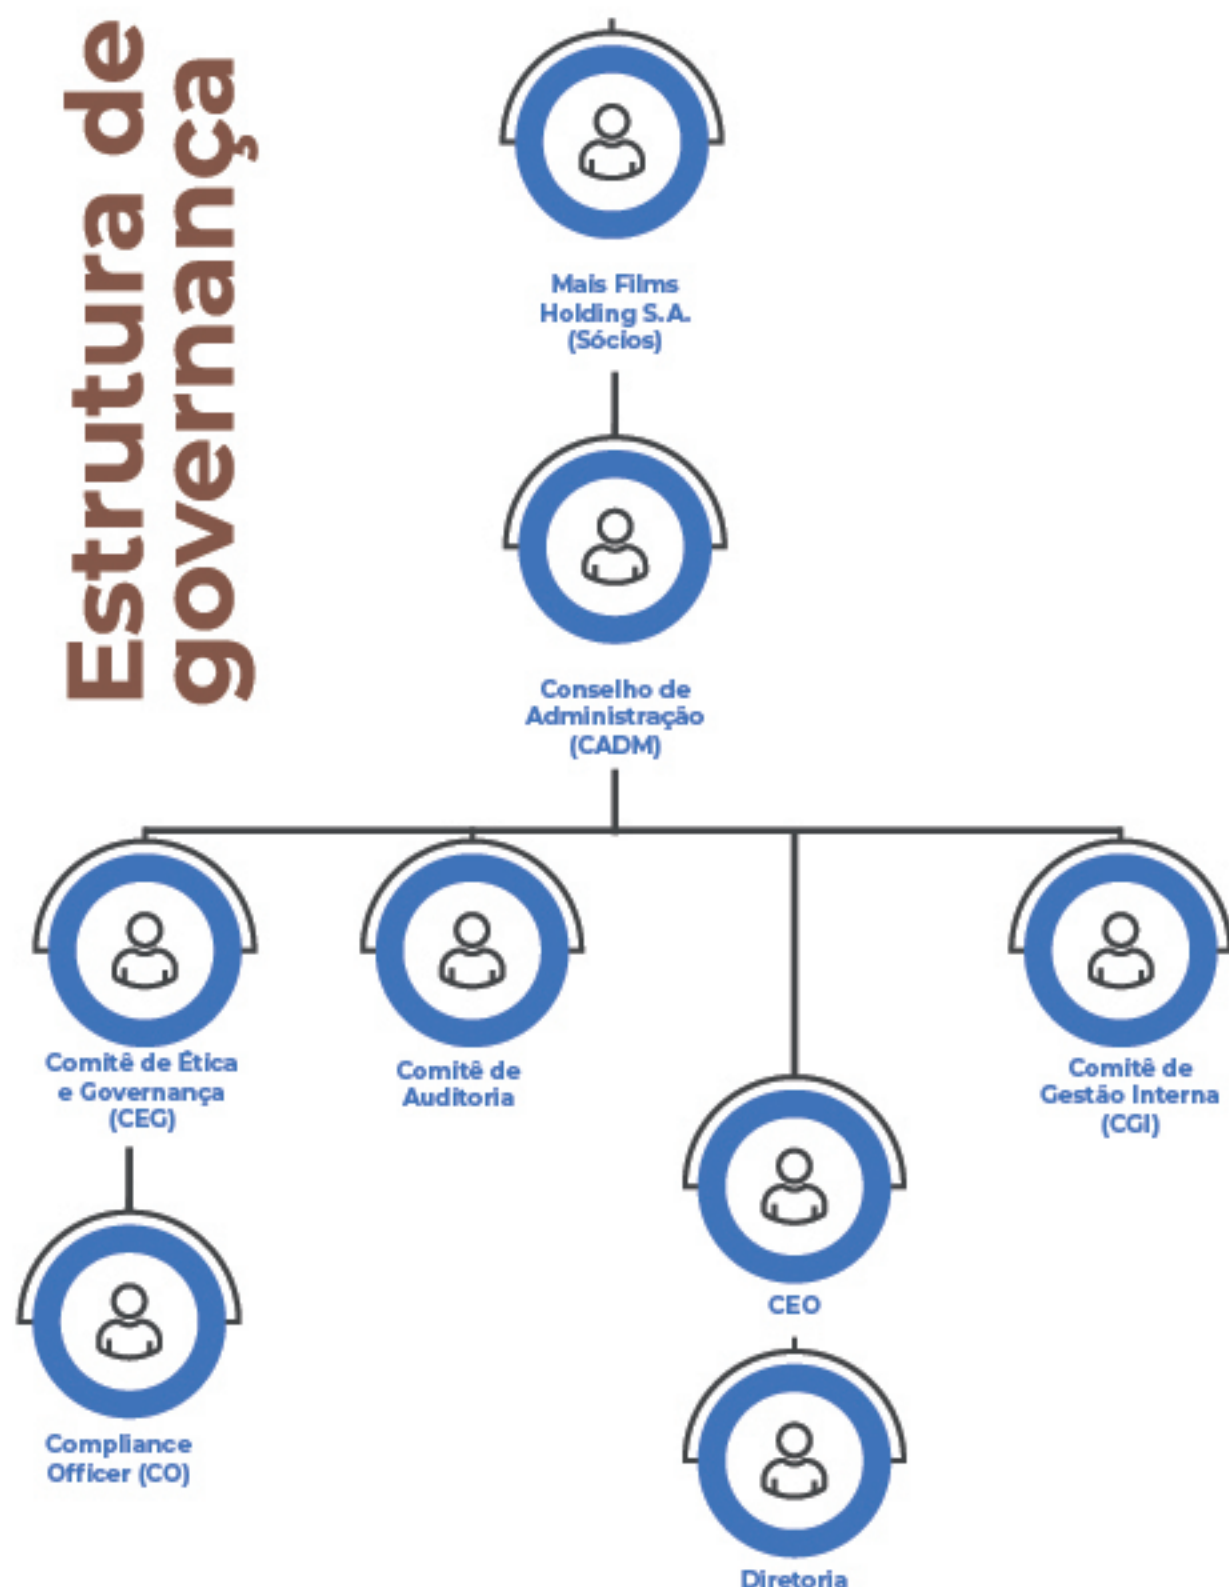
Estrutura de governança

Mais Films Holding S.A. (Sócios)

Conselho de Administração (CADM)

Comitê de Ética e Governança (CEG)

Comitê de Auditoria

Comitê de Gestão Interna (CGI)

Compliance Officer (CO)

CEO

Diretoria